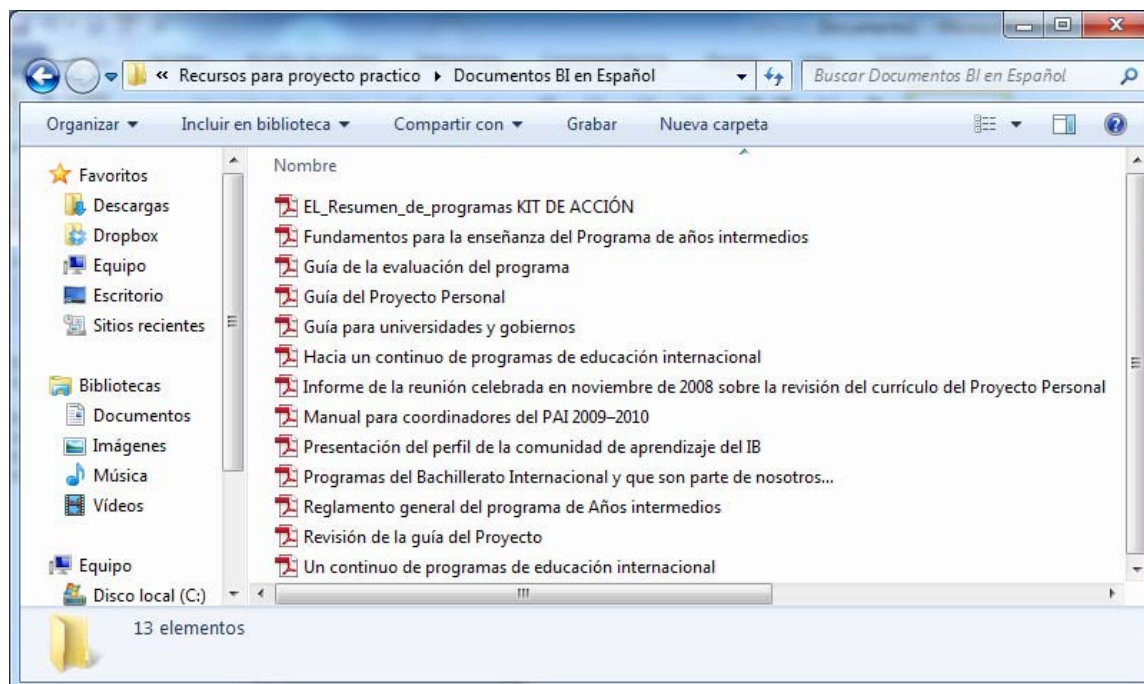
« Recursos para proyecto practico ▸ Documentos BI en Español

Buscar Documentos BI en Español

Organizar ▾ Incluir en biblioteca ▾ Compartir con ▾ Grabar Nueva carpeta

Favoritos
Descargas
Dropbox
Equipo
Escritorio
Sitios recientes

Bibliotecas
Documentos
Imágenes
Música
Vídeos

Equipo
Disco local (C:)

Nombre

EL_Resumen_de_programas KIT DE ACCIÓN
Fundamentos para la enseñanza del Programa de años intermedios
Guía de la evaluación del programa
Guía del Proyecto Personal
Guía para universidades y gobiernos
Hacia un continuo de programas de educación internacional
Informe de la reunión celebrada en noviembre de 2008 sobre la revisión del currículo del Proyecto Personal
Manual para coordinadores del PAI 2009–2010
Presentación del perfil de la comunidad de aprendizaje del IB
Programas del Bachillerato Internacional y que son parte de nosotros...
Reglamento general del programa de Años intermedios
Revisión de la guía del Proyecto
Un continuo de programas de educación internacional

13 elementos